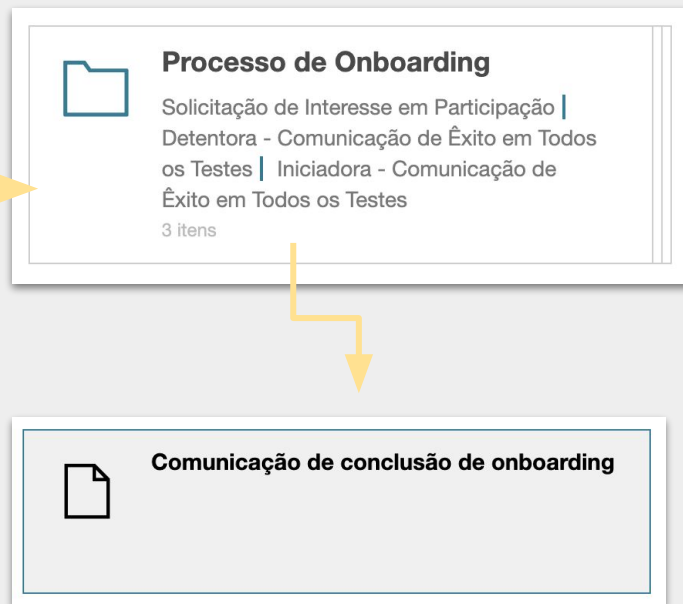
Processo de Onboarding

Solicitação de Interesse em Participação | Detentora - Comunicação de Êxito em Todos os Testes | Iniciadora - Comunicação de Êxito em Todos os Testes

3 itens

Comunicação de conclusão de onboarding